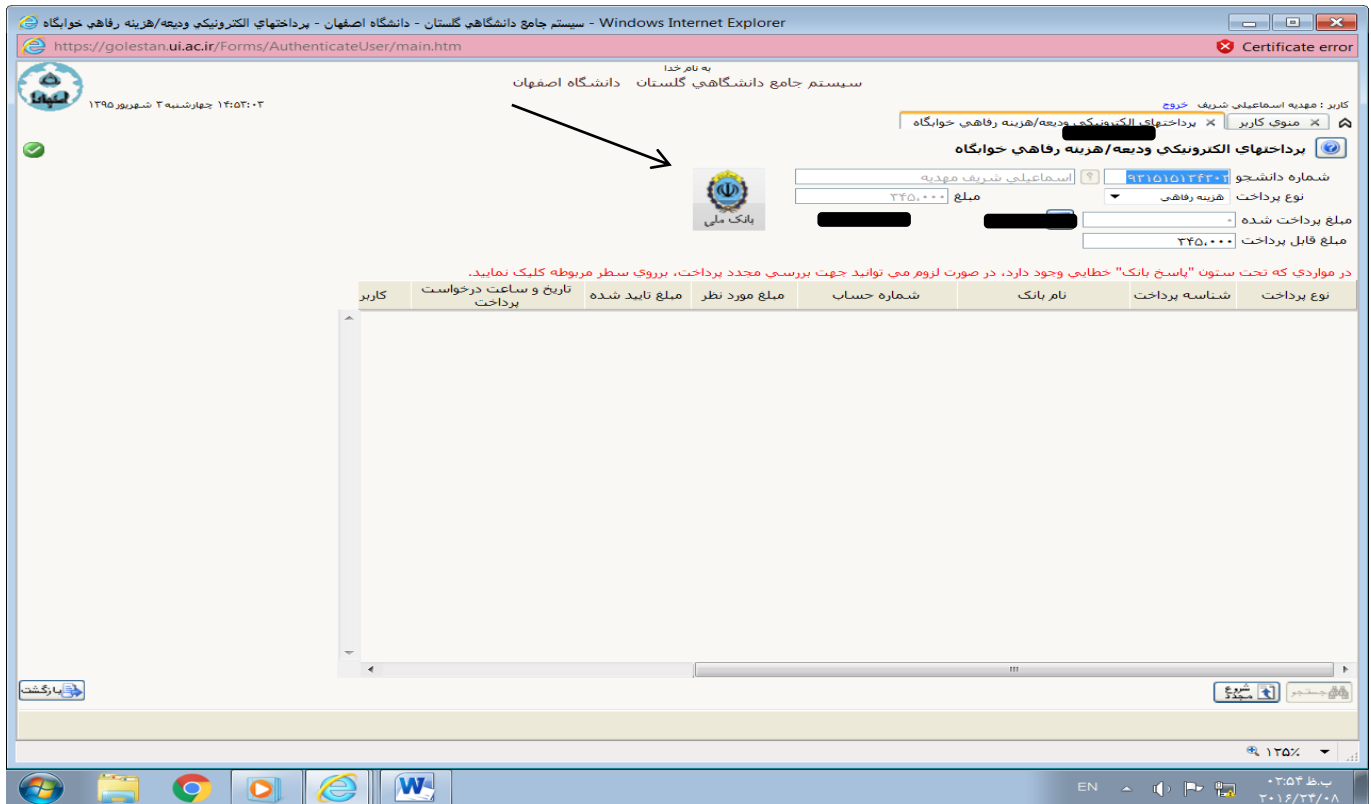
پرداختهاي الكترونيكي وديعه/هزينه رفاهي خوابگاه - دانشگاه اصفهان - سيستم جامع دانشگاهي گلستان - Windows Internet Explorer

https://golestan.ui.ac.ir/Forms/AuthenticateUser/main.htm

Certificate error

به نام خدا
سيستم جامع دانشگاهي گلستان دانشگاه اصفهان

۱۴:۵۳:۰۳ چهارشنبه ۳ شهريور ۱۳۹۵

کاربر : مهديه اسماعيلي شريف خروج

منوی کاربر | پرداختهاي الكترونيكي وديعه/هزينه رفاهي خوابگاه

پرداختهاي الكترونيكي وديعه/هزينه رفاهي خوابگاه

شماره دانشجو ۹۳۱۵۱۵۱۳۴۳۰۲ اسماعيلي شريف مهديه

نوع پرداخت هزينه رفاهي

مبلغ ۳۴۵.۰۰۰

مبلغ پرداخت شده ۰

مبلغ قابل پرداخت ۳۴۵.۰۰۰

بانک ملی

در مواردي که تحت ستون "پاسخ بانک" خطايي وجود دارد، در صورت لزوم مي توانيد جهت بررسي مجدد پرداخت، بروي سطر مربوطه کليک نماييد.

| نوع پرداخت | شناسه پرداخت | نام بانک | شماره حساب | مبلغ مورد نظر | مبلغ تاييد شده | تاريخ و ساعت درخواست پرداخت | کاربر |
|---|---|---|---|---|---|---|---|

بازگشت

جستجو | شروع مجدد

۱۲۵٪

EN

ب.ظ ۰۲:۵۴
۲۰۱۶/۲۴/۰۸